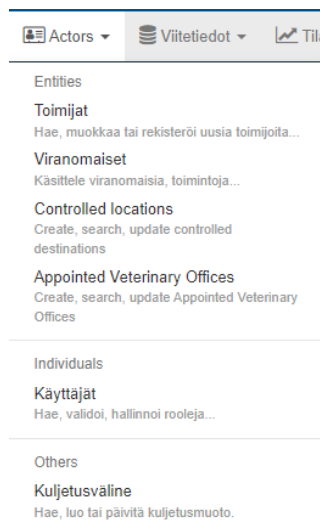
Actors ▾ Viitetiedot ▾ Til

Entities

Toimijat
Hae, muokkaa tai rekisteröi uusia toimijoita...

Viranomaiset
Käsittele viranomaisia, toimintoja...

Controlled locations
Create, search, update controlled destinations

Appointed Veterinary Offices
Create, search, update Appointed Veterinary Offices

Individuals

Käyttäjät
Hae, validoi, hallinnoi rooleja...

Others

Kuljetusväline
Hae, luo tai päivitä kuljetusmuoto.